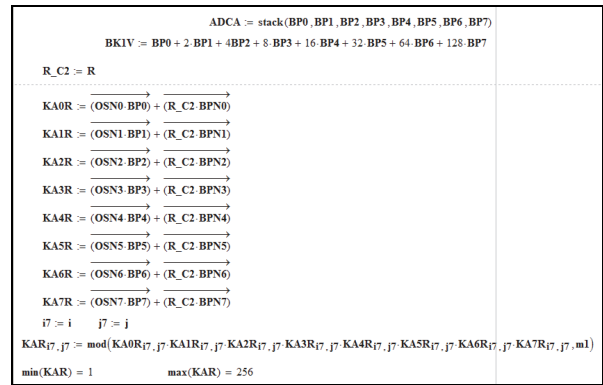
$\mathbf{ADCA := stack(BP0, BP1, BP2, BP3, BP4, BP5, BP6, BP7)}$

$\mathbf{BK1V := BP0 + 2 \cdot BP1 + 4BP2 + 8 \cdot BP3 + 16 \cdot BP4 + 32 \cdot BP5 + 64 \cdot BP6 + 128 \cdot BP7}$

$\mathbf{R\_C2 := R}$

$\mathbf{KA0R := \overrightarrow{(OSN0 \cdot BP0)} + \overrightarrow{(R\_C2 \cdot BPN0)}}$

$\mathbf{KA1R := \overrightarrow{(OSN1 \cdot BP1)} + \overrightarrow{(R\_C2 \cdot BPN1)}}$

$\mathbf{KA2R := \overrightarrow{(OSN2 \cdot BP2)} + \overrightarrow{(R\_C2 \cdot BPN2)}}$

$\mathbf{KA3R := \overrightarrow{(OSN3 \cdot BP3)} + \overrightarrow{(R\_C2 \cdot BPN3)}}$

$\mathbf{KA4R := \overrightarrow{(OSN4 \cdot BP4)} + \overrightarrow{(R\_C2 \cdot BPN4)}}$

$\mathbf{KA5R := \overrightarrow{(OSN5 \cdot BP5)} + \overrightarrow{(R\_C2 \cdot BPN5)}}$

$\mathbf{KA6R := \overrightarrow{(OSN6 \cdot BP6)} + \overrightarrow{(R\_C2 \cdot BPN6)}}$

$\mathbf{KA7R := \overrightarrow{(OSN7 \cdot BP7)} + \overrightarrow{(R\_C2 \cdot BPN7)}}$

$\mathbf{i7 := i \quad j7 := j}$

$\mathbf{KAR_{i7,j7} := mod(KA0R_{i7,j7} \cdot KA1R_{i7,j7} \cdot KA2R_{i7,j7} \cdot KA3R_{i7,j7} \cdot KA4R_{i7,j7} \cdot KA5R_{i7,j7} \cdot KA6R_{i7,j7} \cdot KA7R_{i7,j7}, m1)}$

$\mathbf{min(KAR) = 1 \quad max(KAR) = 256}$